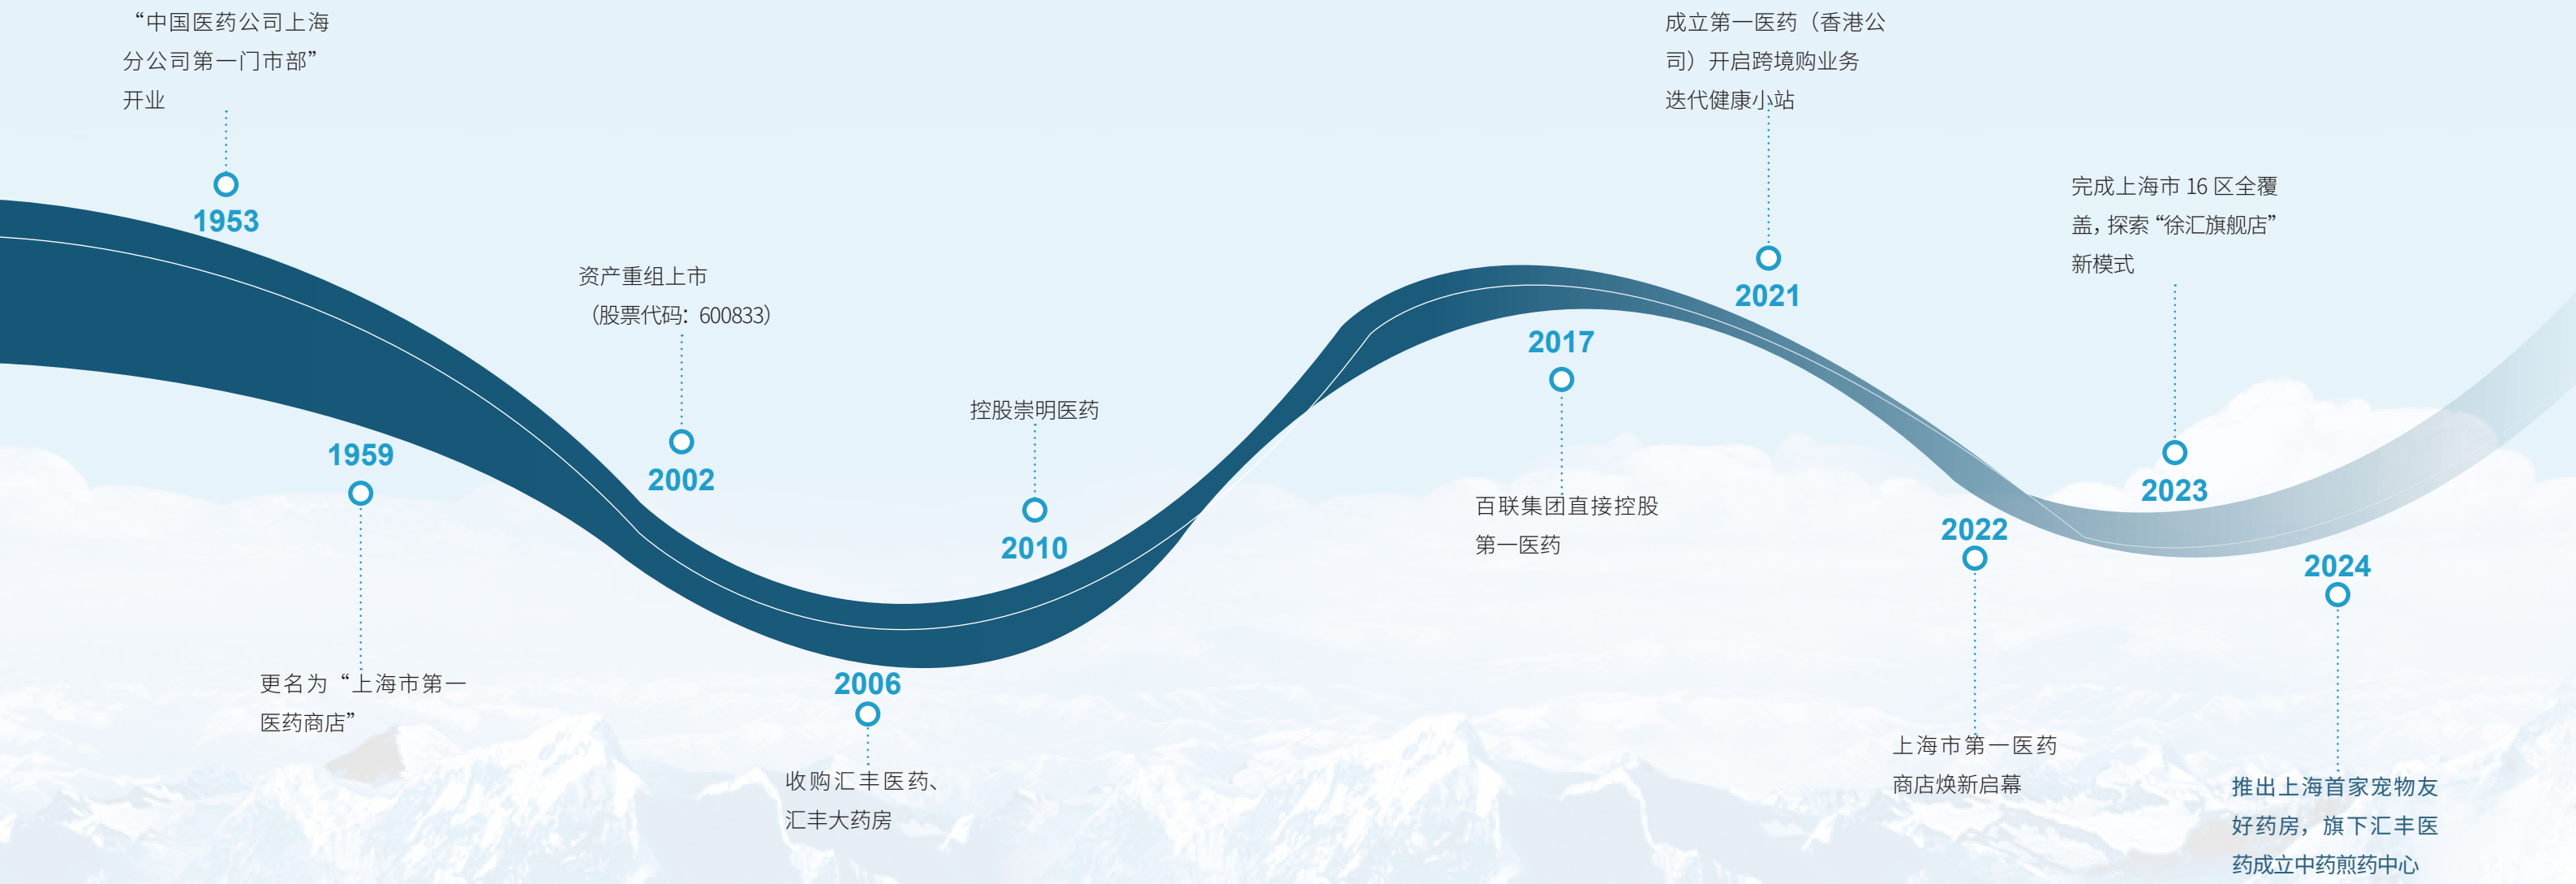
“中国医药公司上海分公司第一门市部”开业

1953

1959

更名为“上海市第一医药商店”

资产重组上市（股票代码：600833）

2002

2006

收购汇丰医药、汇丰大药房

控股崇明医药

2010

2017

百联集团直接控股第一医药

成立第一医药（香港公司）开启跨境购业务
迭代健康小站

2021

2022

上海市第一医药商店焕新启幕

完成上海市 16 区全覆盖，探索“徐汇旗舰店”新模式

2023

2024

推出上海首家宠物友好药房，旗下汇丰医药成立中药煎药中心